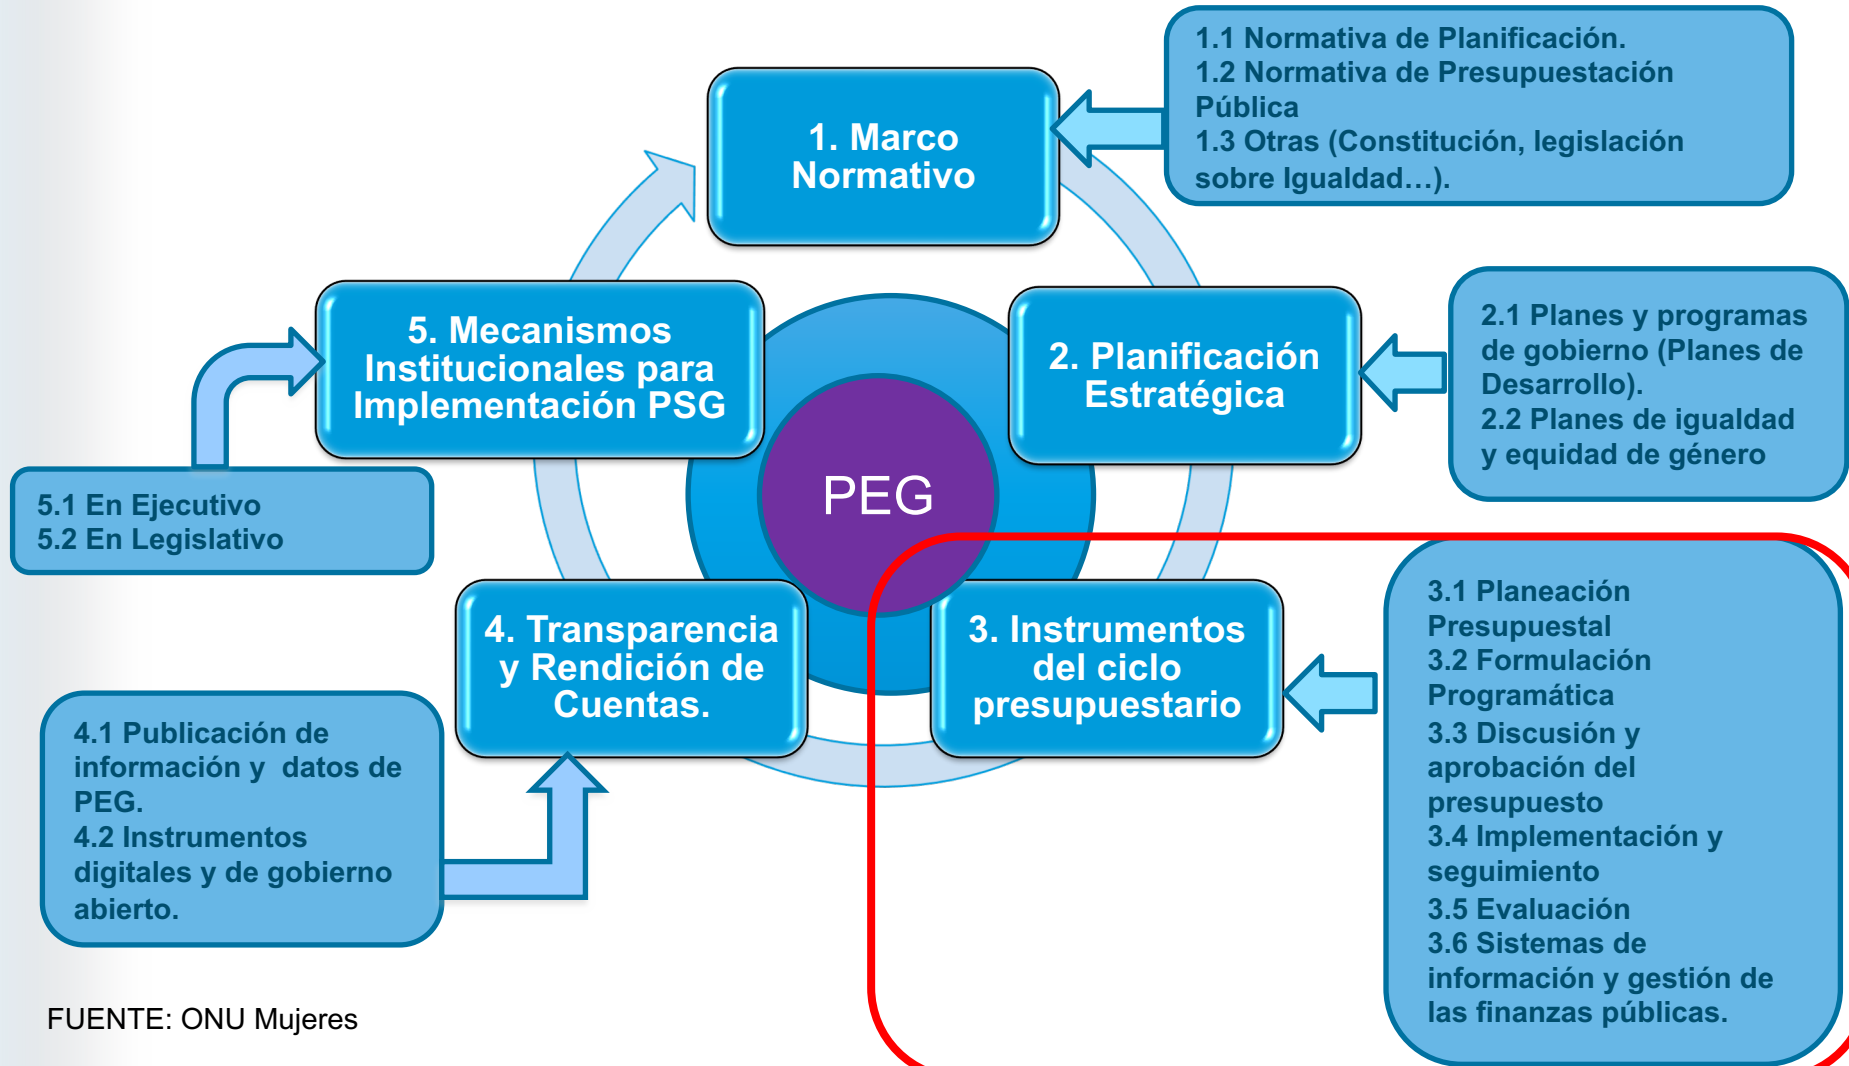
1. Marco Normativo

1.1 Normativa de Planificación.
1.2 Normativa de Presupuestación Pública
1.3 Otras (Constitución, legislación sobre Igualdad…).

5. Mecanismos Institucionales para Implementación PSG

2. Planificación Estratégica

2.1 Planes y programas de gobierno (Planes de Desarrollo).
2.2 Planes de igualdad y equidad de género

PEG

5.1 En Ejecutivo
5.2 En Legislativo

4. Transparencia y Rendición de Cuentas.

3. Instrumentos del ciclo presupuestario

3.1 Planeación Presupuestal
3.2 Formulación Programática
3.3 Discusión y aprobación del presupuesto
3.4 Implementación y seguimiento
3.5 Evaluación
3.6 Sistemas de información y gestión de las finanzas públicas.

4.1 Publicación de información y datos de PEG.
4.2 Instrumentos digitales y de gobierno abierto.

FUENTE: ONU Mujeres